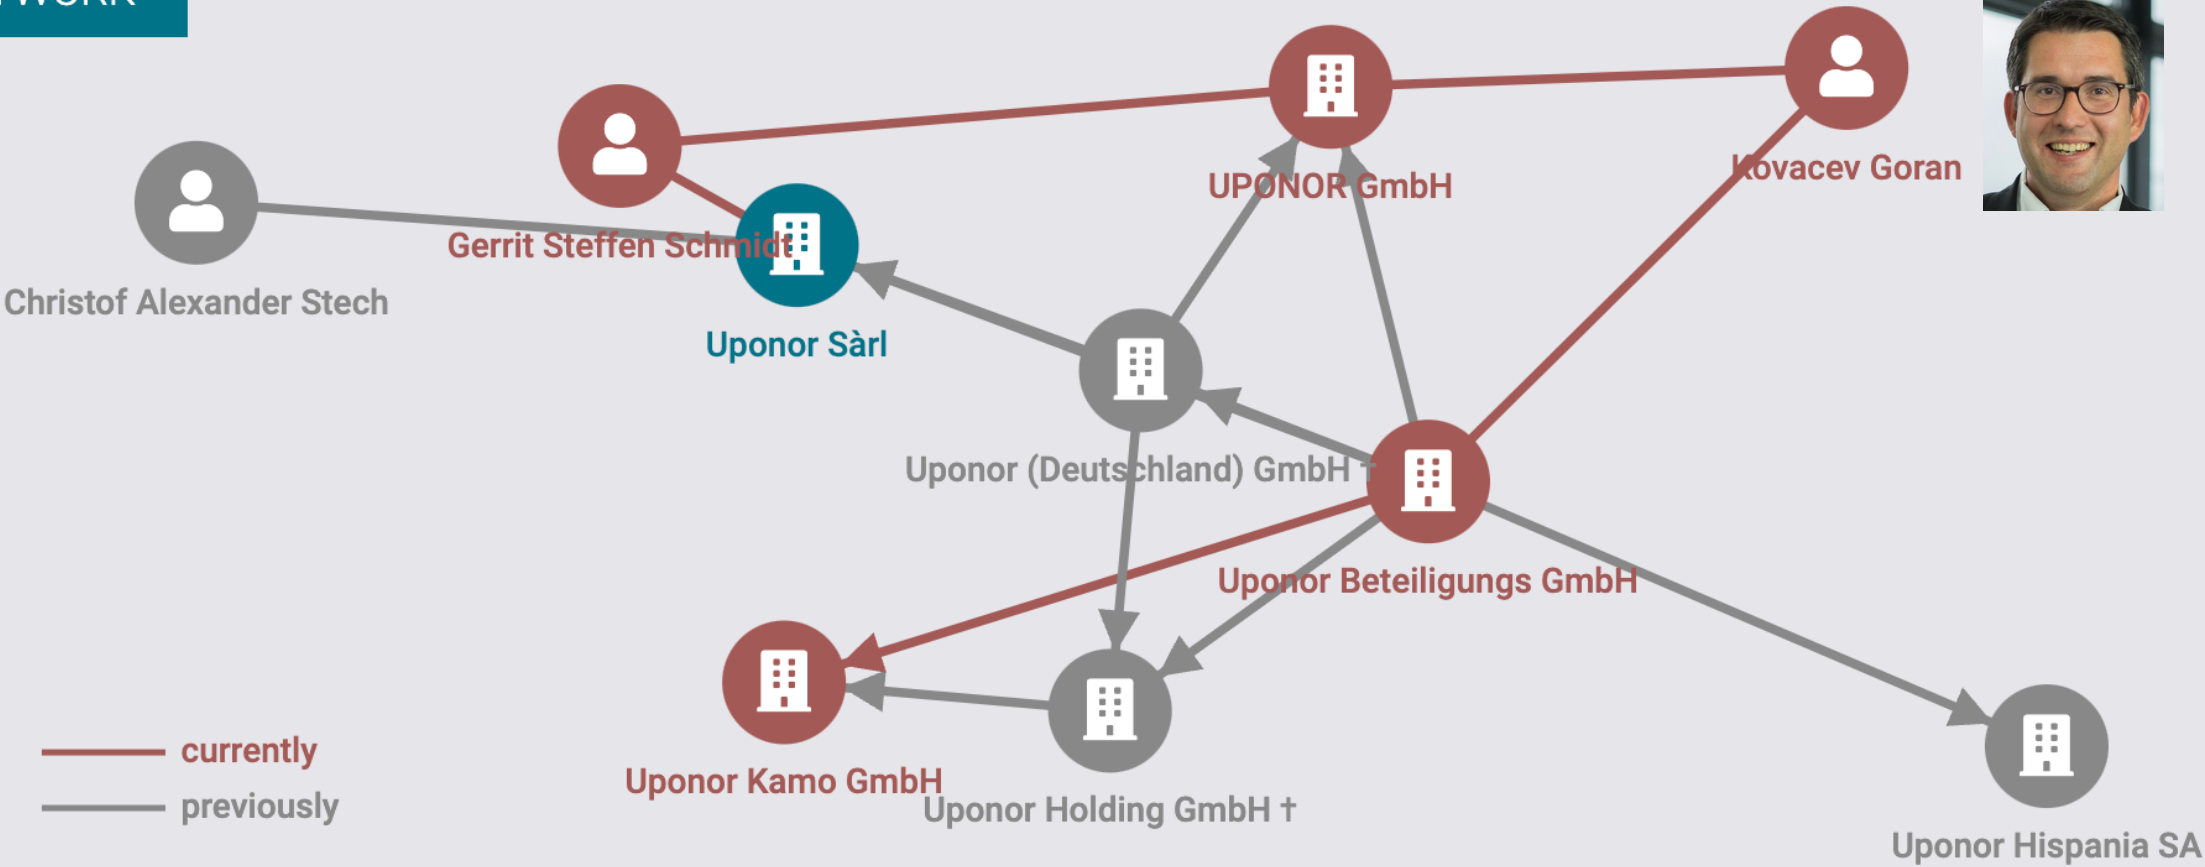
UPONOR GmbH

Kovacev Goran

Gerrit Steffen Schmidt

Christof Alexander Stech

Uponor Sàrl

Uponor (Deutschland) GmbH †

Uponor Beteiligungs GmbH

Uponor Kamo GmbH

Uponor Holding GmbH †

Uponor Hispania SA

currently

previously